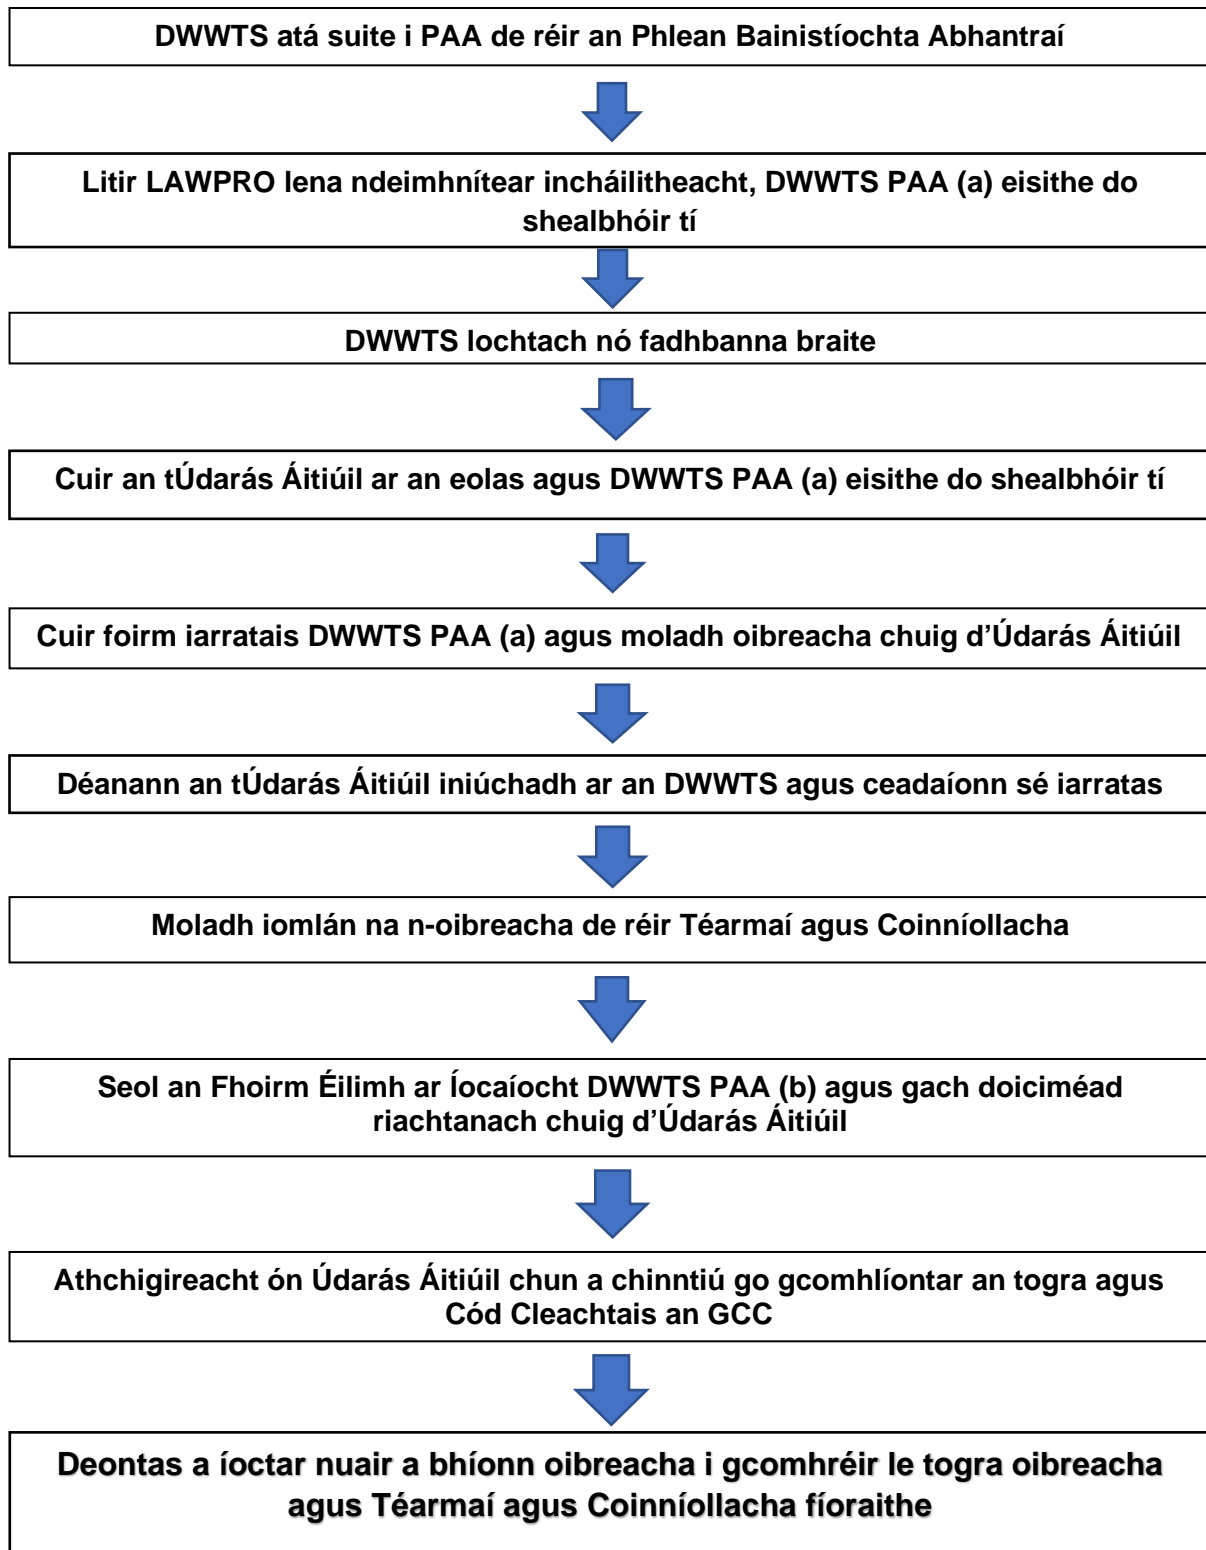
DWWTS atá suite i PAA de réir an Phlean Bainistíochta Abhantraí

Litir LAWPRO lena ndeimhnítear incháilitheacht, DWWTS PAA (a) eisithe do shealbhóir tí

DWWTS lochtach nó fadhbanna braite

Cuir an tÚdarás Áitiúil ar an eolas agus DWWTS PAA (a) eisithe do shealbhóir tí

Cuir foirm iarratais DWWTS PAA (a) agus moladh oibreacha chuig d'Údarás Áitiúil

Déanann an tÚdarás Áitiúil iniúchadh ar an DWWTS agus ceadaíonn sé iarratas

Moladh iomlán na n-oibreacha de réir Téarmaí agus Coinníollacha

Seol an Fhoirm Éilimh ar Íocaíocht DWWTS PAA (b) agus gach doiciméad riachtanach chuig d'Údarás Áitiúil

Athchigireacht ón Údarás Áitiúil chun a chinntiú go gcomhlíontar an togra agus Cód Cleachtais an GCC

Deontas a íoctar nuair a bhíonn oibreacha i gcomhréir le togra oibreacha agus Téarmaí agus Coinníollacha fíoraithe